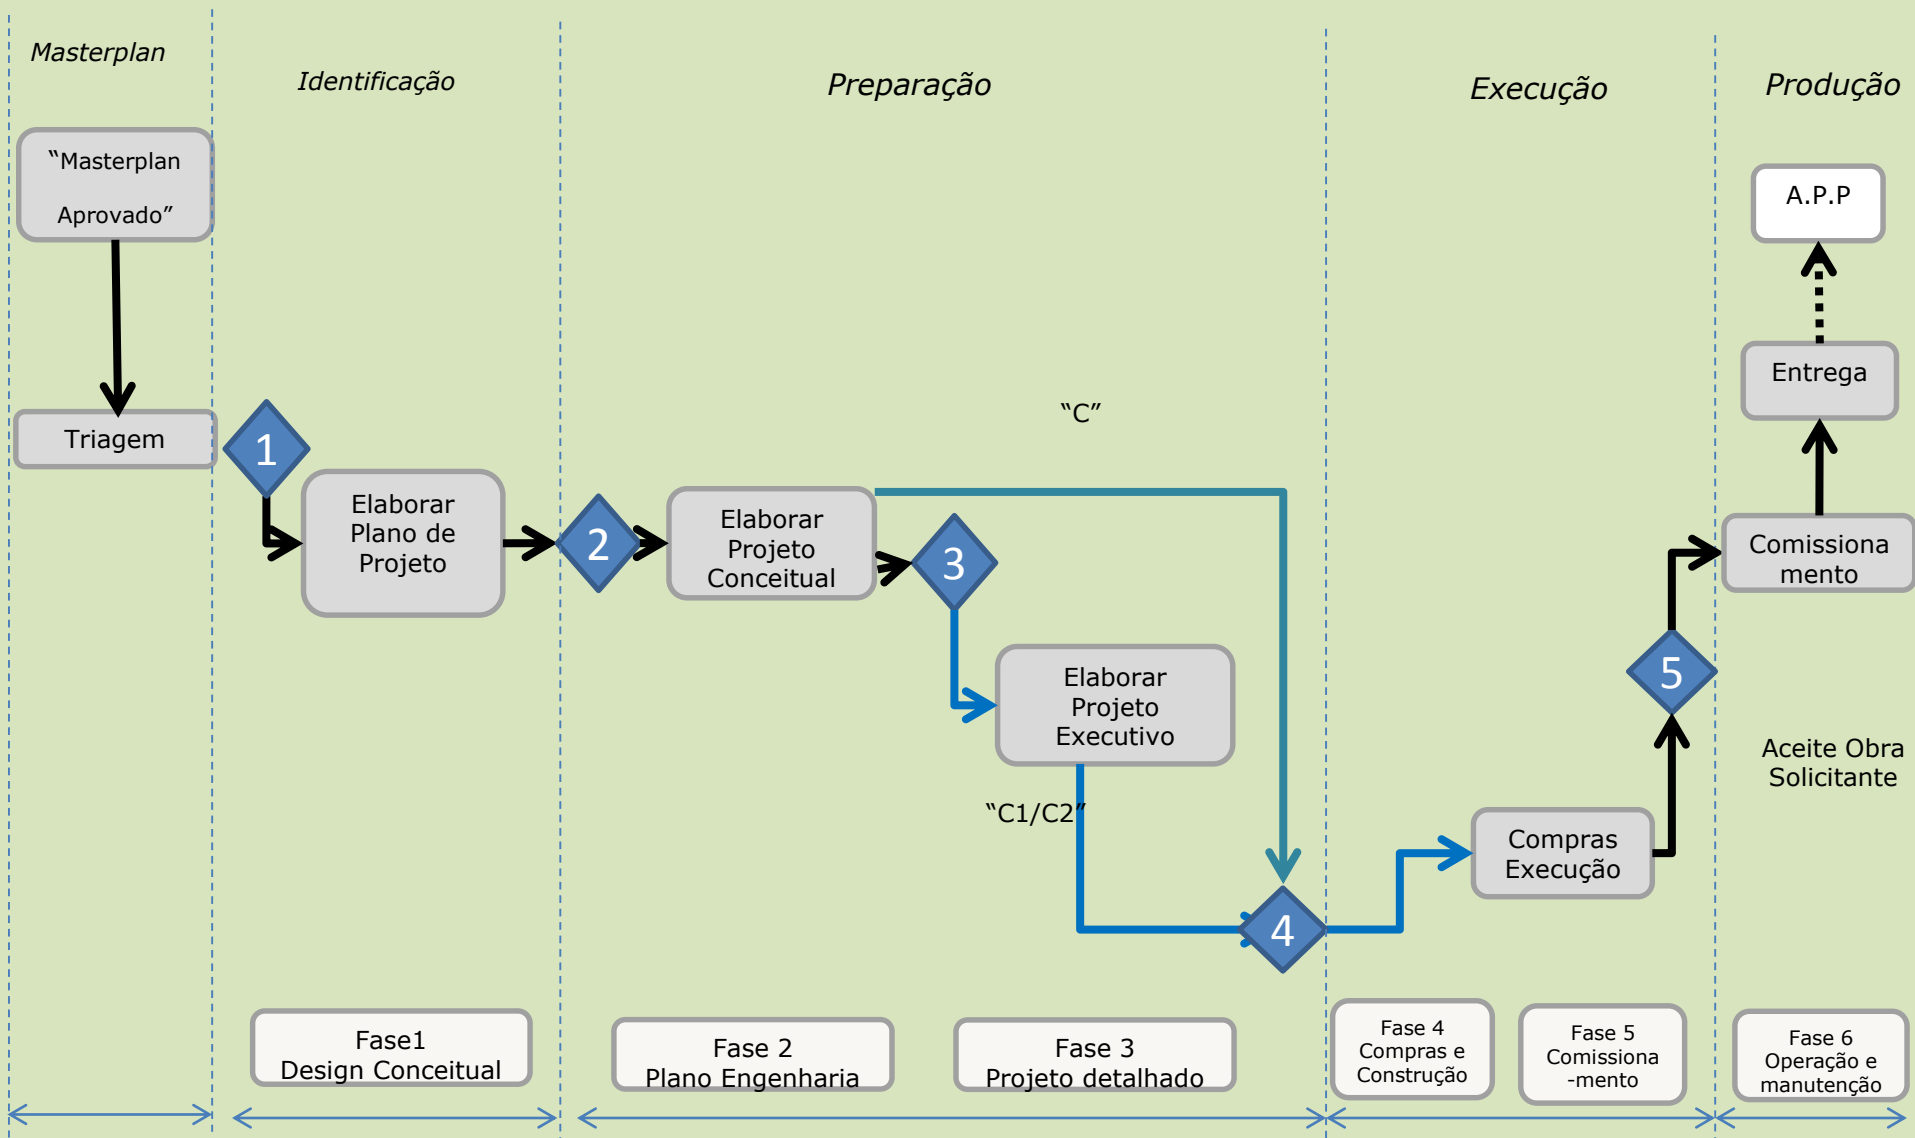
Masterplan

Identificação

Preparação

Execução

Produção

"Masterplan Aprovado"

Triagem

1

Elaborar Plano de Projeto

2

Elaborar Projeto Conceitual

3

"C"

Elaborar Projeto Executivo

"C1/C2"

4

Compras Execução

5

Comissiona mento

Entrega

A.P.P

Aceite Obra Solicitante

Fase1 Design Conceitual

Fase 2 Plano Engenharia

Fase 3 Projeto detalhado

Fase 4 Compras e Construção

Fase 5 Comissiona -mento

Fase 6 Operação e manutenção